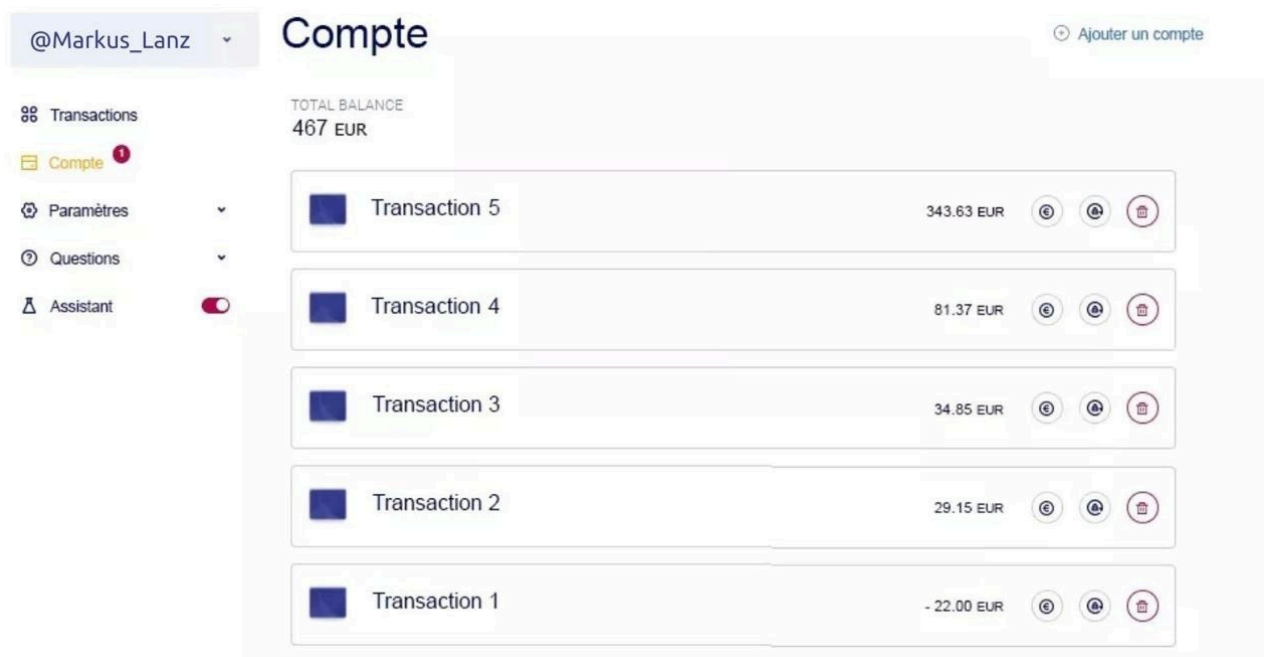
@Markus_Lanz

Transactions
Compte 1
Paramètres
Questions
Assistant

Compte

Ajouter un compte

TOTAL BALANCE
467 EUR

Transaction 5 343.63 EUR

Transaction 4 81.37 EUR

Transaction 3 34.85 EUR

Transaction 2 29.15 EUR

Transaction 1 - 22.00 EUR